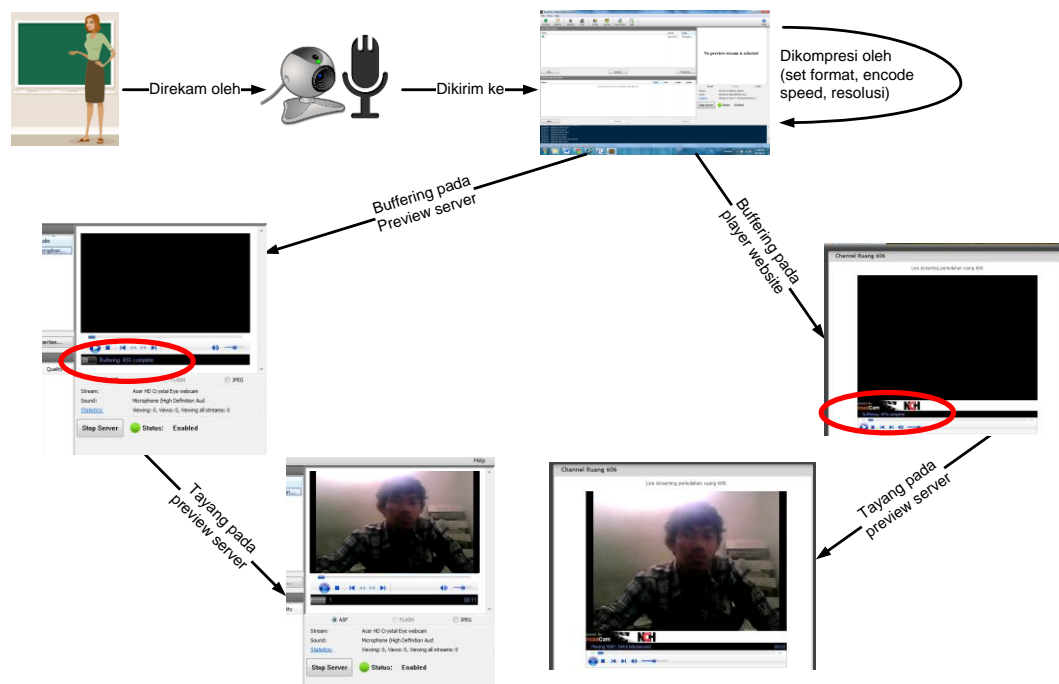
Direkam oleh

Dikirim ke

No preview stream is selected

Dikompresi oleh (set format, encode speed, resolusi)

Buffering pada Preview server

Buffering pada player website

Buffering: 45% complete

FLASH

JPEG

Stream: Acer HD Crystal Eye webcam

Sound: Microphone (High Definition Aud

Statistics: Viewing: 0, Views: 0, Viewing all streams: 0

Stop Server

Status: Enabled

Channel Ruang 606

Live streaming perkuliahan ruang 606

Tayang pada preview server

Help

ASF

FLASH

JPEG

Stream: Acer HD Crystal Eye webcam

Sound: Microphone (High Definition Aud

Statistics: Viewing: 0, Views: 0, Viewing all streams: 0

Stop Server

Status: Enabled

Channel Ruang 606

Live streaming perkuliahan ruang 606

Tayang pada preview server